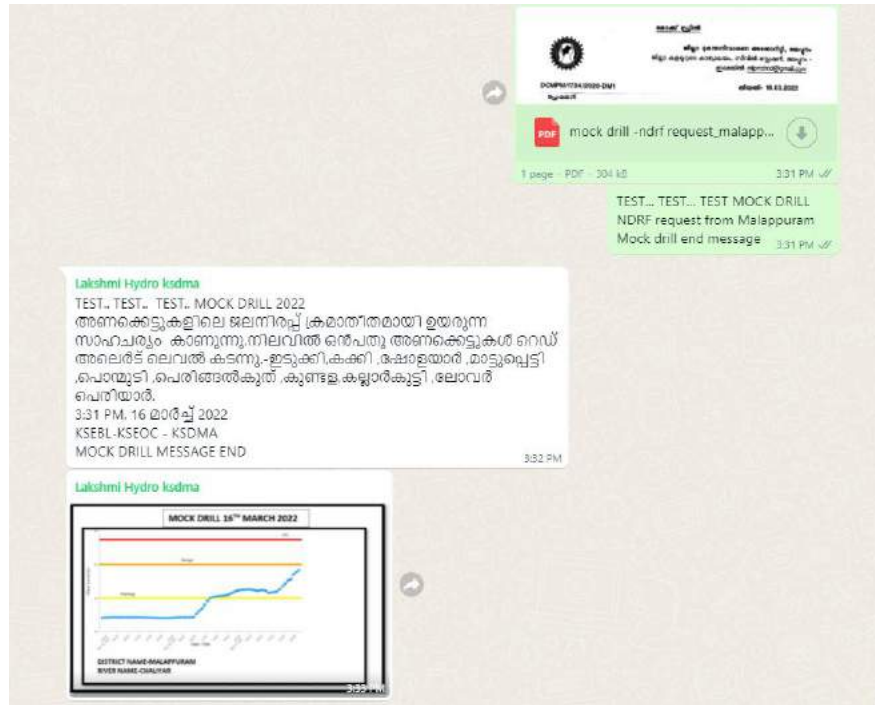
DCMPM/1734/2020-DM1

mock drill -ndrf request_malapp...

1 page · PDF · 304 kB

3:31 PM

TEST... TEST... TEST MOCK DRILL NDRF request from Malappuram Mock drill end message

3:31 PM

Lakshmi Hydro ksdma

TEST.. TEST.. TEST.. MOCK DRILL 2022
അണക്കെട്ടുകളിലെ ജലനിരപ്പ് ക്രമാതീതമായി ഉയരുന്ന സാഹചര്യം കാണുന്നു.നിലവിൽ ഒൻപതു അണക്കെട്ടുകൾ റെഡ് അലെർട് ലെവൽ കടന്നു.-ഇടുക്കി,കക്കി ,ഷോളയാർ ,മാട്ടുപ്പെട്ടി ,പൊന്മുടി ,പെരിങ്ങൽകുത്ത് ,കുണ്ടള,കല്ലാർകുട്ടി ,ലോവർ പെരിയാർ.
3:31 PM, 16 മാർച്ച് 2022
KSEBL-KSEOC - KSDMA
MOCK DRILL MESSAGE END

3:32 PM

Lakshmi Hydro ksdma

MOCK DRILL 16TH MARCH 2022

DISTRICT NAME-MALAPPURAM
RIVER NAME-CHALIYAR

3:33 PM